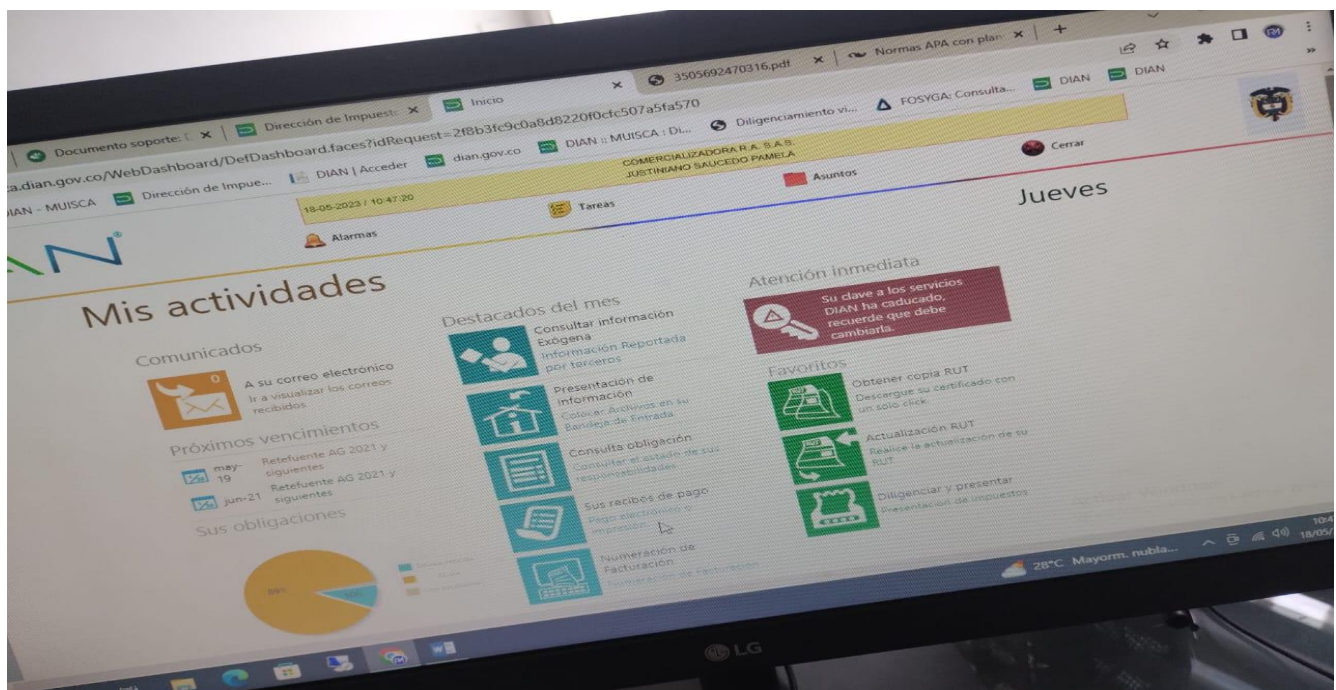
Documento soporte: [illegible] ×
Dirección de Impuest ×
Inicio ×
3505692470316.pdf ×
Normas APA con plan ×
+

a.dian.gov.co/WebDashboard/DefDashboard.faces?idRequest=2f8b3fc9c0a8d8220f0cfc507a5fa570

IAN - MUISCA
Dirección de Impue...
DIAN | Acceder
dian.gov.co
DIAN :: MUISCA : DI...
Diligenciamiento vi...
FOSYGA: Consulta...
DIAN
DIAN

COMERCIALIZADORA R.A. S.A.S.
JUSTINIANO SAUCEDO PAMELA
18-05-2023 / 10:47:20

Cerrar
Asuntos
Tareas
Alarmas

Jueves

Mis actividades

Comunicados
0
A su correo electrónico
Ir a visualizar los correos recibidos

Próximos vencimientos
may-19 Retefuente AG 2021 y siguientes
jun-21 Retefuente AG 2021 y siguientes

Sus obligaciones

Destacados del mes
Consultar información Exógena
Información Reportada por terceros
Presentación de información
Colocar Archivos en su Bandeja de Entrada
Consulta obligación
Consultar el estado de sus responsabilidades
Sus recibos de pago
Pago electrónico e impresión
Numeración de Facturación
Numeración de facturación

Atención inmediata
Su clave a los servicios DIAN ha caducado, recuerde que debe cambiarla.

Favoritos
Obtener copia RUT
Descargue su certificado con un solo click
Actualización RUT
Realice la actualización de su RUT
Diligenciar y presentar
Presentación de impuestos

28°C Mayorm. nubla...
10:4
18/05/

LG